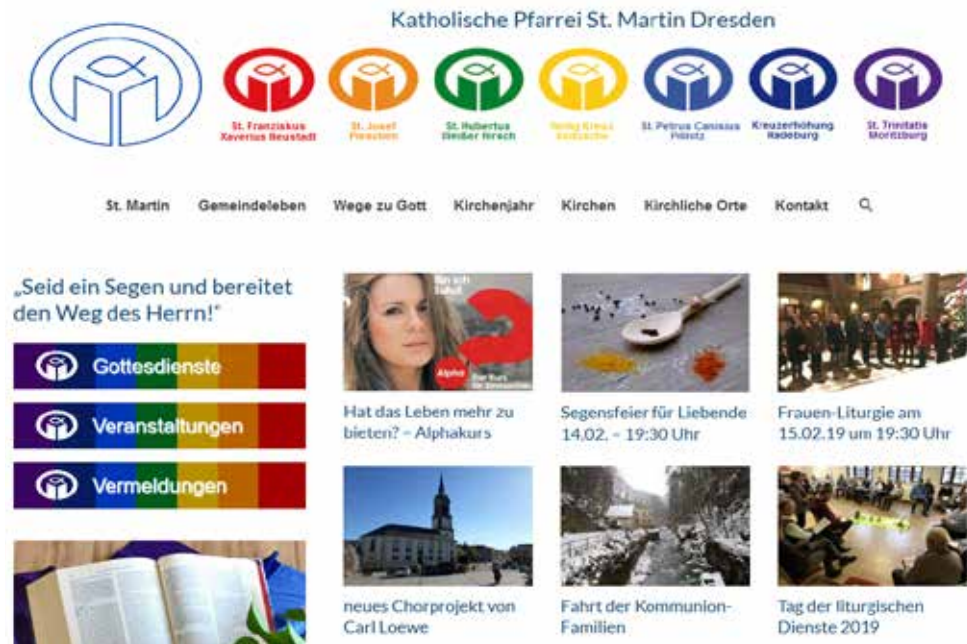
Katholische Pfarrei St. Martin Dresden

St. Franziskus Xaverius Neustadt

St. Josef Pieschen

St. Hubertus Weißer Hirsch

Heilig Kreuz Klotzsche

St. Petrus Canisius Pillnitz

Kreuzerhöhung Radeburg

St. Trinitatis Moritzburg

St. Martin Gemeindeleben Wege zu Gott Kirchenjahr Kirchen Kirchliche Orte Kontakt

„Seid ein Segen und bereitet den Weg des Herrn!"

Gottesdienste

Veranstaltungen

Vermeldungen

Bin ich falsch?

Alpha

Hat das Leben mehr zu bieten? – Alphakurs

Segensfeier für Liebende 14.02. – 19:30 Uhr

Frauen-Liturgie am 15.02.19 um 19:30 Uhr

neues Chorprojekt von Carl Loewe

Fahrt der Kommunion-Familien

Tag der liturgischen Dienste 2019